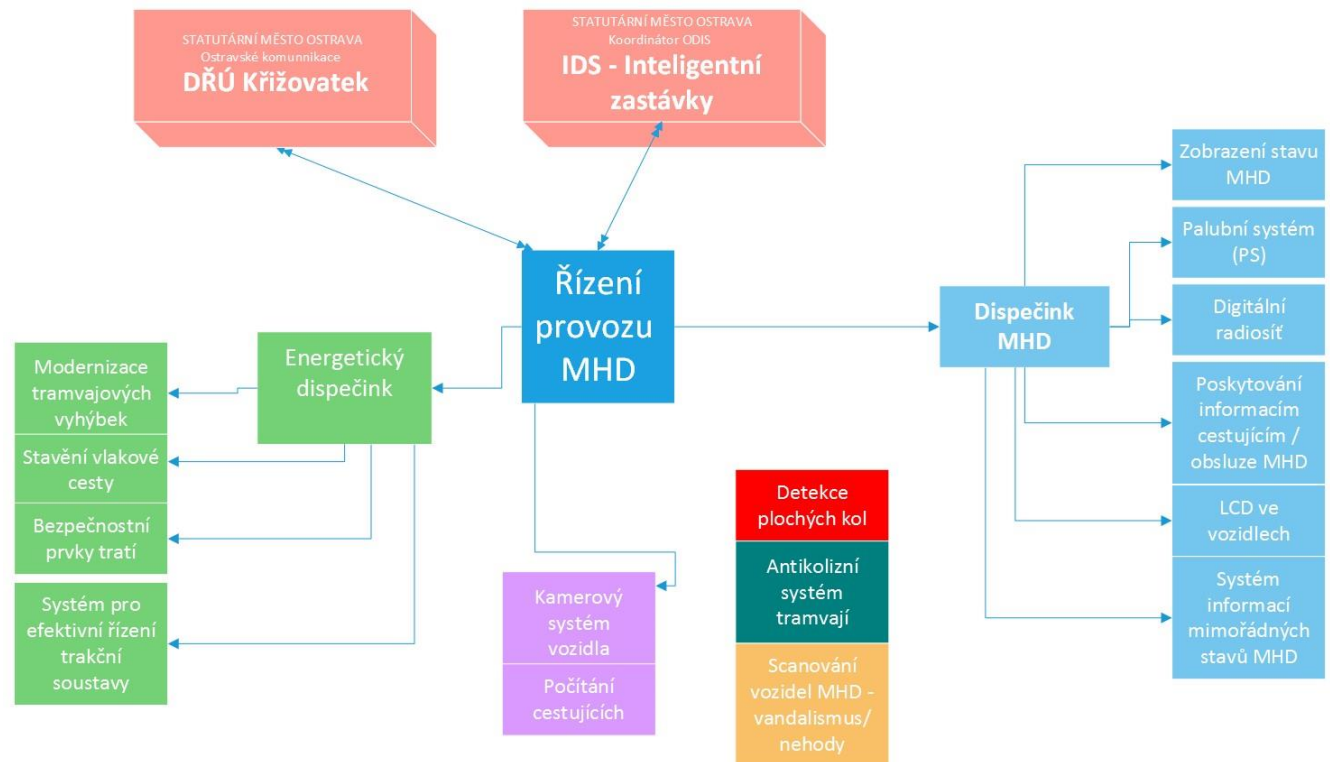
STATUTÁRNÍ MĚSTO OSTRAVA
Ostravské komunikace
DŘÚ Křižovatek

STATUTÁRNÍ MĚSTO OSTRAVA
Koordinátor ODIS
IDS - Inteligentní zastávky

Řízení provozu MHD

Energetický dispečink

Modernizace tramvajových vyhýbek

Stavění vlakové cesty

Bezpečnostní prvky tratí

Systém pro efektivní řízení trakční soustavy

Kamerový systém vozidla

Počítání cestujících

Detekce plochých kol

Antikolizní systém tramvají

Scanování vozidel MHD - vandalismus/ nehody

Dispečink MHD

Zobrazení stavu MHD

Palubní systém (PS)

Digitální radiosíť

Poskytování informacím cestujícím / obsluze MHD

LCD ve vozidlech

Systém informací mimořádných stavů MHD